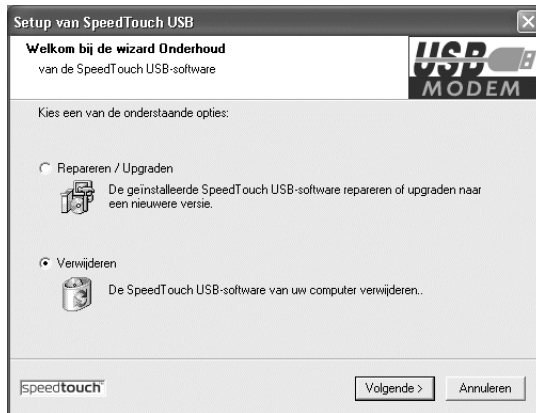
Setup van SpeedTouch USB

Welkom bij de wizard Onderhoud
van de SpeedTouch USB-software

USB MODEM

Kies een van de onderstaande opties:

Repareren / Upgraden
De geïnstalleerde SpeedTouch USB-software repareren of upgraden naar een nieuwere versie.

Verwijderen
De SpeedTouch USB-software van uw computer verwijderen..

speedtouch

Volgende >

Annuleren